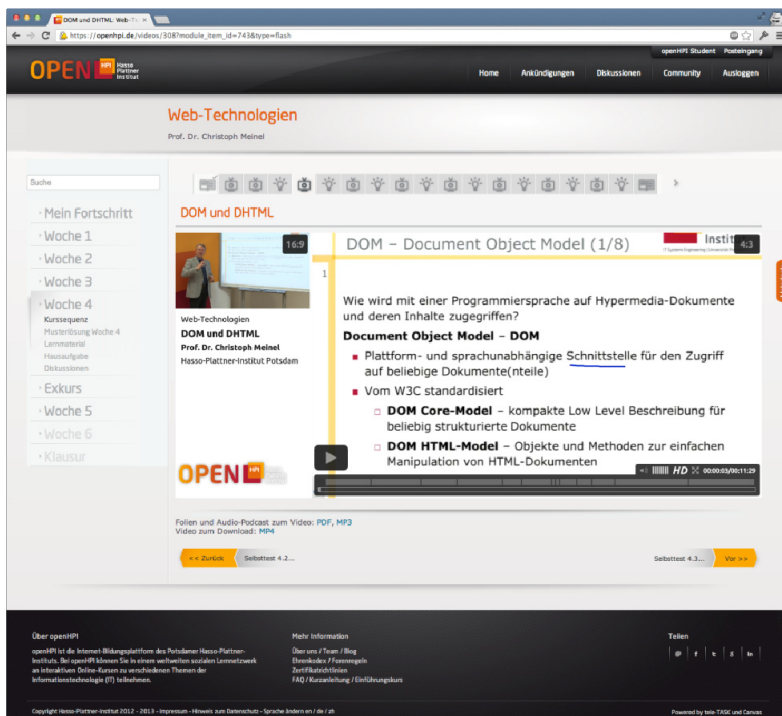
DOM und DHTML: Web-Te ×

https://openhpi.de/videos/308?module_item_id=743&type=flash

openHPI Student Posteingang

OPEN HPI Hasso Plattner Institut

Home Ankündigungen Diskussionen Community Ausloggen

Web-Technologien

Prof. Dr. Christoph Meinel

Suche

Mein Fortschritt
Woche 1
Woche 2
Woche 3
Woche 4
Kurssequenz
Musterlösung Woche 4
Lernmaterial
Hausaufgabe
Diskussionen
Exkurs
Woche 5
Woche 6
Klausur

DOM und DHTML

16:9

Web-Technologien
DOM und DHTML
Prof. Dr. Christoph Meinel
Hasso-Plattner-Institut Potsdam

OPEN HPI

DOM – Document Object Model (1/8)

4:3

1

Wie wird mit einer Programmiersprache auf Hypermedia-Dokumente und deren Inhalte zugegriffen?

Document Object Model – DOM

- Plattform- und sprachunabhängige Schnittstelle für den Zugriff auf beliebige Dokumente(nteile)
- Vom W3C standardisiert
  - DOM Core-Model – kompakte Low Level Beschreibung für beliebig strukturierte Dokumente
  - DOM HTML-Model – Objekte und Methoden zur einfachen Manipulation von HTML-Dokumenten

HD 00:00:03/00:11:29

Folien und Audio-Podcast zum Video: PDF, MP3
Video zum Download: MP4

<< Zurück Selbsttest 4.2...

Selbsttest 4.3... Vor >>

Über openHPI

openHPI ist die Internet-Bildungsplattform des Potsdamer Hasso-Plattner-Instituts. Bei openHPI können Sie in einem weltweiten sozialen Lernnetzwerk an interaktiven Online-Kursen zu verschiedenen Themen der Informationstechnologie (IT) teilnehmen.

Mehr Information

Über uns / Team / Blog
Ehrenkodex / Forenregeln
Zertifikatsrichtlinien
FAQ / Kurzanleitung / Einführungskurs

Teilen

Copyright Hasso-Plattner-Institut 2012 - 2013 · Impressum · Hinweis zum Datenschutz · Sprache ändern en / de / zh

Powered by tele-TASK and Canvas